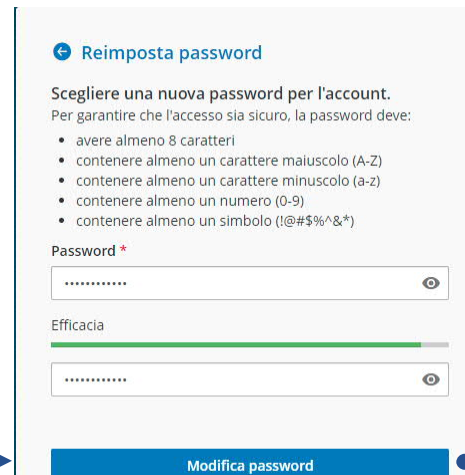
Reimposta password

Scegliere una nuova password per l'account.
Per garantire che l'accesso sia sicuro, la password deve:

- avere almeno 8 caratteri
- contenere almeno un carattere maiuscolo (A-Z)
- contenere almeno un carattere minuscolo (a-z)
- contenere almeno un numero (0-9)
- contenere almeno un simbolo (!@#$%^&*)

Password *

••••••••••••

Efficacia

••••••••••••

Modifica password